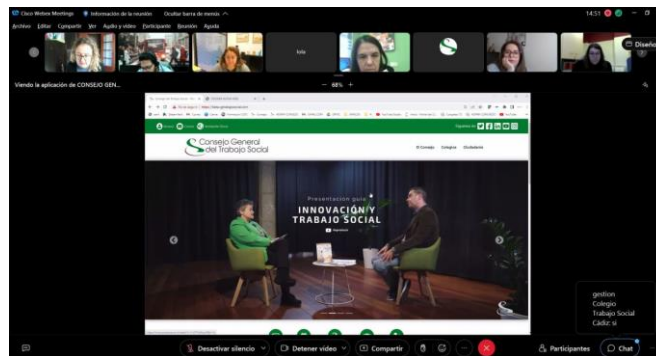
Cisco Webex Meetings  Información de la reunión  Ocultar barra de menús

14:51

Archivo  Editar  Compartir  Ver  Audio y vídeo  Participante  Reunión  Ayuda

Sofía

Diseño

Viendo la aplicación de CONSEJO GEN...

— 66% +

Consejo General del Trabajo Social

El Consejo  Colegios  Ciudadanía

Presentación guía

INNOVACIÓN Y TRABAJO SOCIAL

gestion Colegio Trabajo Social Cádiz: si

Desactivar silencio  Detener vídeo  Compartir  Participantes  Chat